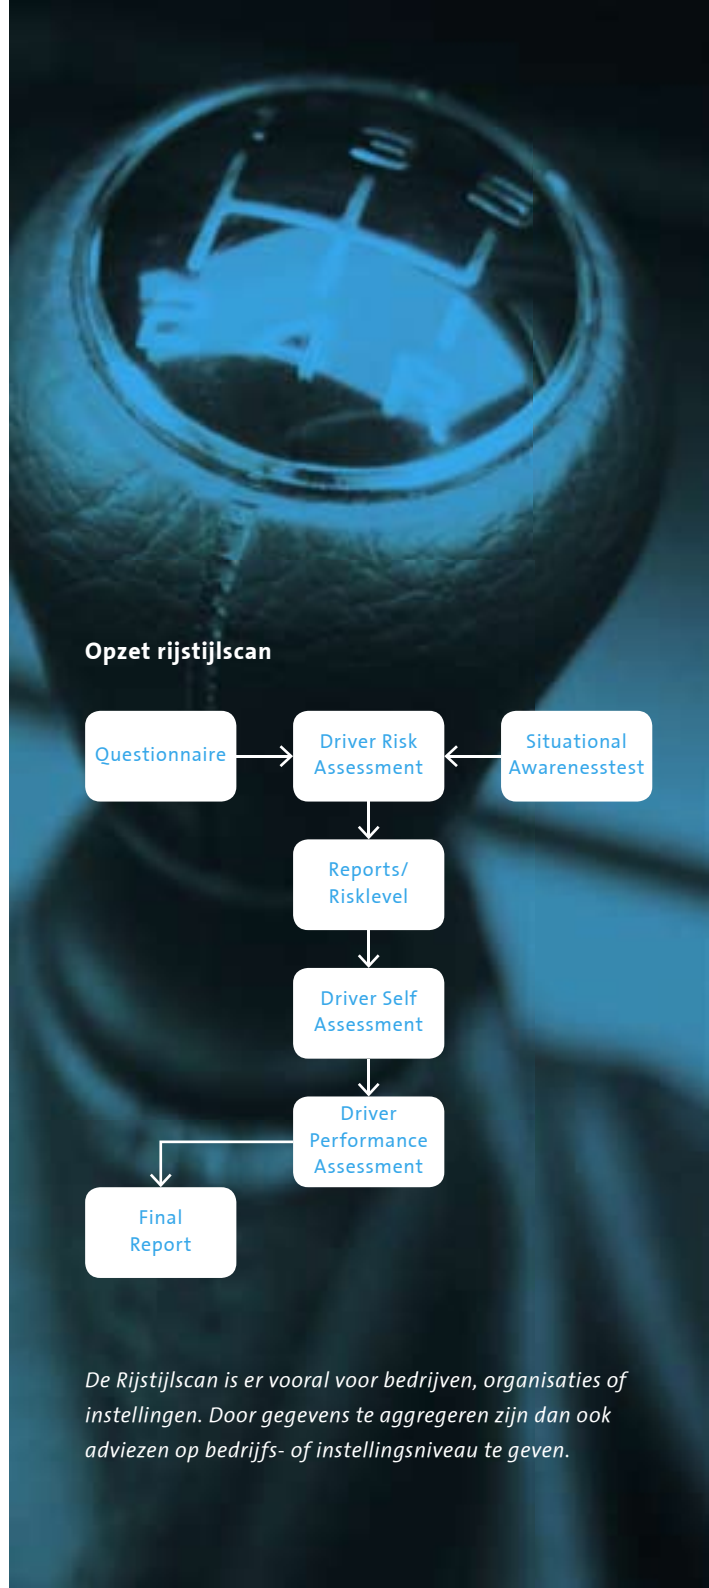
Opzet rijstijlscan

Questionnaire

Driver Risk Assessment

Situational Awarenesstest

Reports/ Risklevel

Driver Self Assessment

Driver Performance Assessment

Final Report

De Rijstijlscan is er vooral voor bedrijven, organisaties of instellingen. Door gegevens te aggregeren zijn dan ook adviezen op bedrijfs- of instellingsniveau te geven.